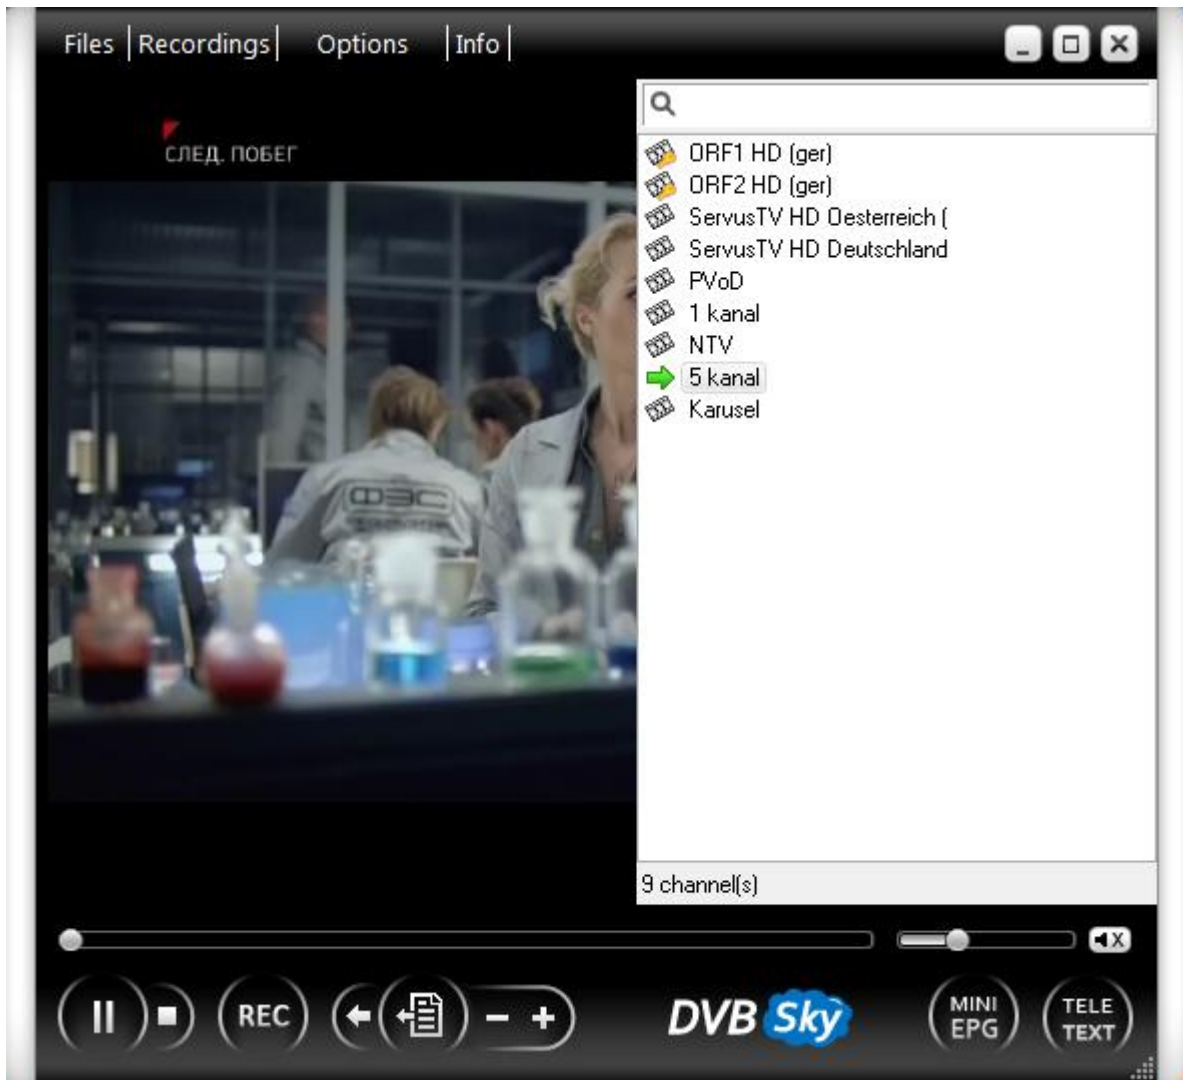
Files | Recordings | Options | Info |

СЛЕД. ПОБЕГ

ФЭС

ORF1 HD (ger)
ORF2 HD (ger)
ServusTV HD Oesterreich (
ServusTV HD Deutschland
PVoD
1 kanal
NTV
5 kanal
Karusel

9 channel(s)

REC

DVB Sky

MINI EPG

TELE TEXT